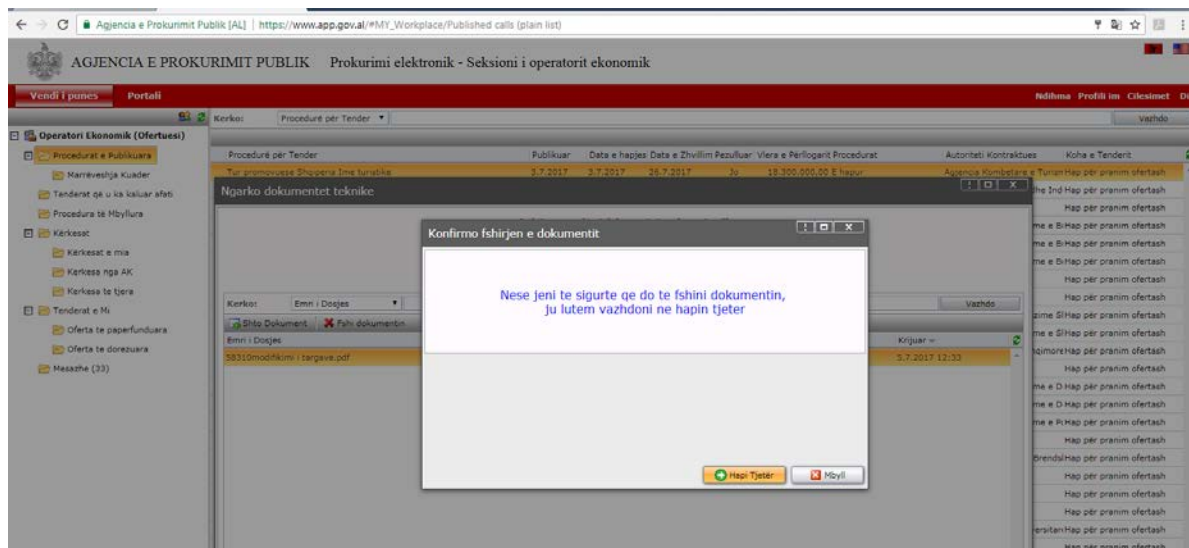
Agjencia e Prokurimit Publik [AL] | https://www.app.gov.al/#MY_Workplace/Published calls (plain list)

AGJENCIA E PROKURIMIT PUBLIK Prokurimi elektronik - Seksioni i operatorit ekonomik

Vendi i punes Portali

Ndihma Profili im Cilesimet

Kerko: Procedure për Tender

Vazhdo

Operatori Ekonomik (Ofertuesi)
Procedurat e Publikuara
Marrëveshja Kuader
Tenderat që u ka kaluar afati
Procedura të Mbyllura
Kërkesat
Kerkesat e mia
Kerkesa nga AK
Kerkesa te tjera
Tenderat e Mi
Oferta te paperfunduara
Oferta te dorezuara
Mesazhe (33)

| Procedurë për Tender | Publikuar | Data e hapjes | Date e Zhvillim | Pezulluar | Vlera e Përllogarit | Procedurat | Autoriteti Kontraktues | Koha e Tenderit |
|---|---|---|---|---|---|---|---|---|
| Tur promovuese Shqiperia Ime turistike | 3.7.2017 | 3.7.2017 | 26.7.2017 | Jo | 18.300.000,00 E hapur | | Agjencia Kombetare e Turizm | Hap për pranim ofertash |

Ngarko dokumentet teknike

Kerko: Emri i Dosjes Vazhdo

Shto Dokument Fshi dokumentin

| Emri i Dosjes | Krijuar |
|---|---|
| 58310modifikimi i targave.pdf | 3.7.2017 12:33 |

Konfirmo fshirjen e dokumentit

Nese jeni te sigurte qe do te fshini dokumentin, ju lutem vazhdoni ne hapin tjeter

Hapi Tjetër Mbyll

Hap për pranim ofertash
Hap për pranim ofertash
Hap për pranim ofertash
Hap për pranim ofertash
Hap për pranim ofertash
Hap për pranim ofertash
Hap për pranim ofertash
Hap për pranim ofertash
Hap për pranim ofertash
Hap për pranim ofertash
Hap për pranim ofertash
Hap për pranim ofertash
Hap për pranim ofertash
Hap për pranim ofertash
Hap për pranim ofertash
Hap për pranim ofertash
Hap për pranim ofertash
Hap për pranim ofertash